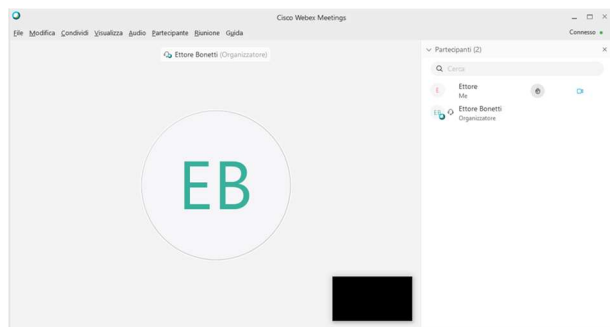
Cisco Webex Meetings

File Modifica Condividi Visualizza Audio Partecipante Riunione Guida

Connesso

Ettore Bonetti (Organizzatore)

EB

Partecipanti (2)

Cerca

Ettore
Me

EB

Ettore Bonetti
Organizzatore